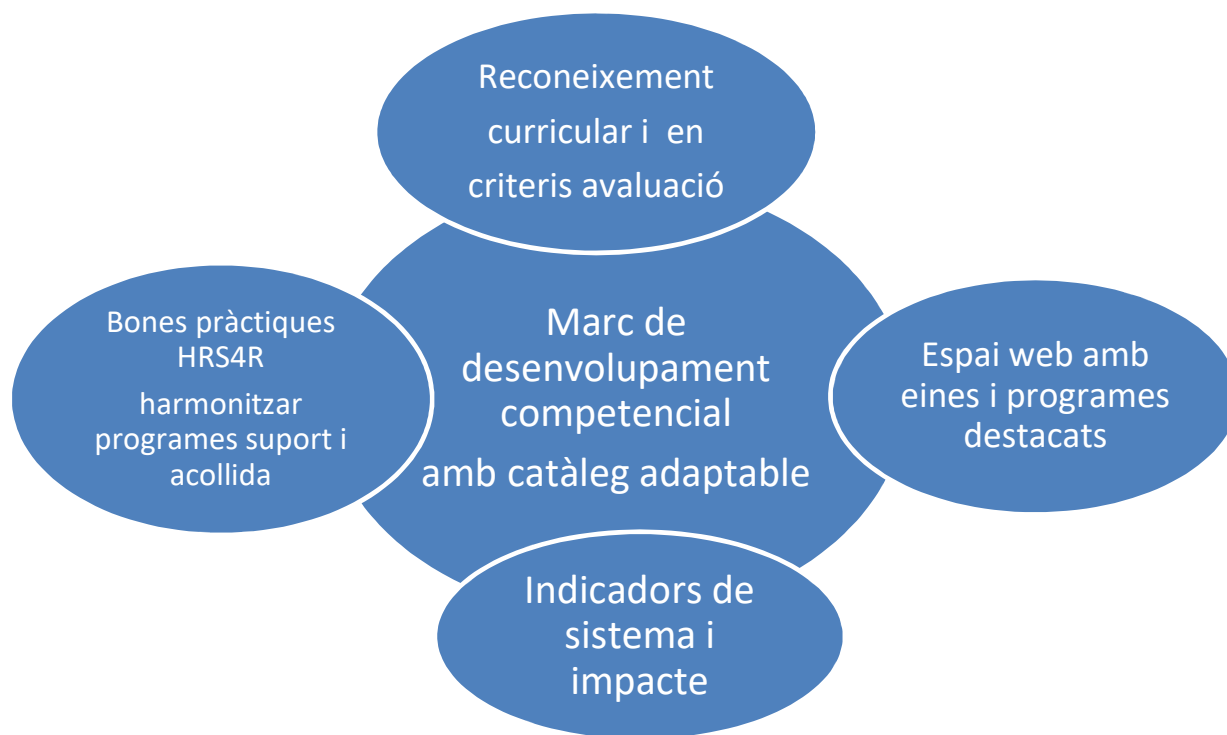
Reconeixement curricular i en criteris avaluació

Bones pràctiques HRS4R

harmonitzar programes suport i acollida

Marc de desenvolupament competencial

amb catàleg adaptable

Espai web amb eines i programes destacats

Indicadors de sistema i impacte